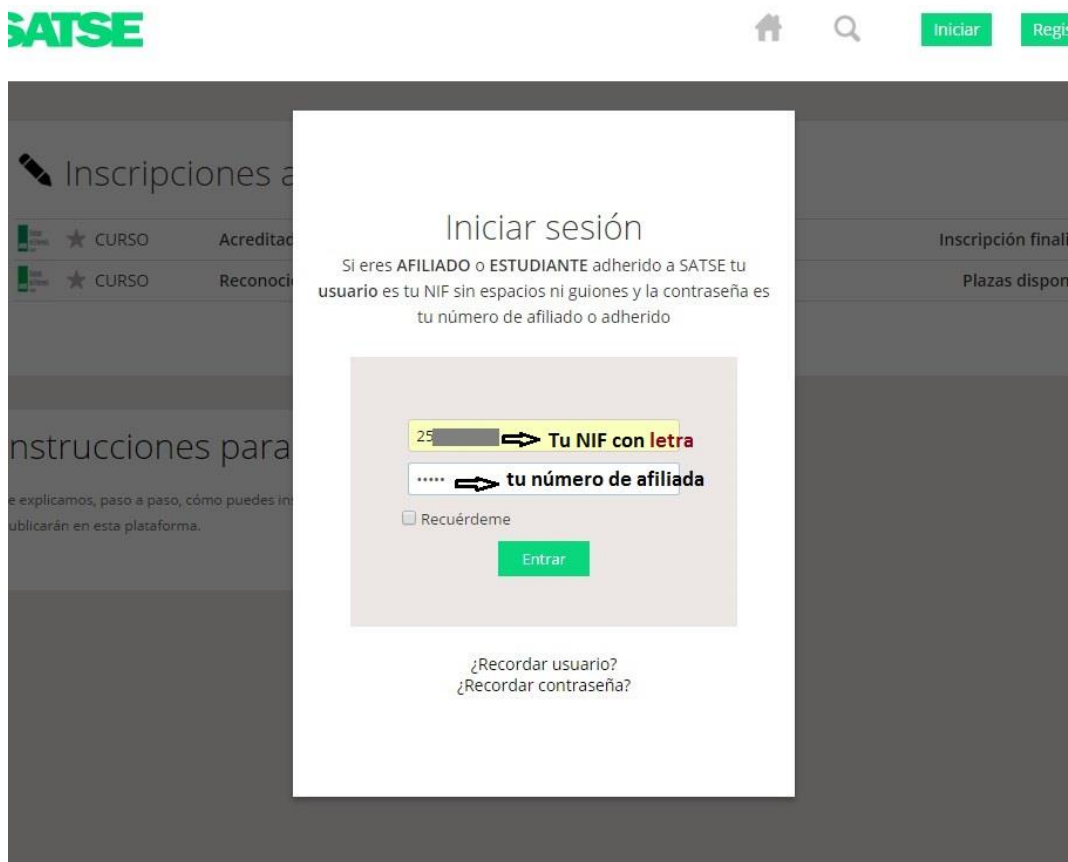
SATSE

Iniciar Regis

Inscripciones a

CURSO Acreditac Inscripción finali

CURSO Reconoci Plazas dispor

nstrucciones para

e explicamos, paso a paso, cómo puedes ins ublicarán en esta plataforma.

Iniciar sesión

Si eres **AFILIADO** o **ESTUDIANTE** adherido a SATSE tu **usuario** es tu NIF sin espacios ni guiones y la contraseña es tu número de afiliado o adherido

25 Tu NIF con letra

••••• tu número de afiliada

Recuérdeme

Entrar

¿Recordar usuario?
¿Recordar contraseña?